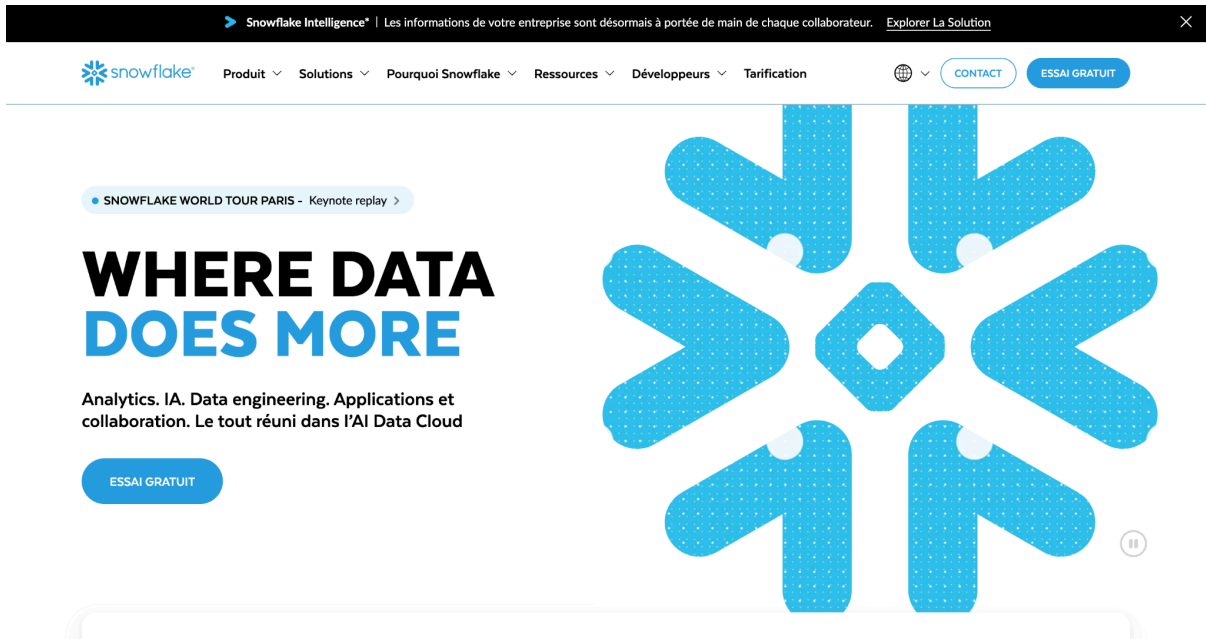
Snowflake Intelligence* | Les informations de votre entreprise sont désormais à portée de main de chaque collaborateur. Explorer La Solution

snowflake®

Produit Solutions Pourquoi Snowflake Ressources Développeurs Tarification

CONTACT

ESSAI GRATUIT

SNOWFLAKE WORLD TOUR PARIS - Keynote replay

WHERE DATA DOES MORE

Analytics. IA. Data engineering. Applications et collaboration. Le tout réuni dans l'AI Data Cloud

ESSAI GRATUIT